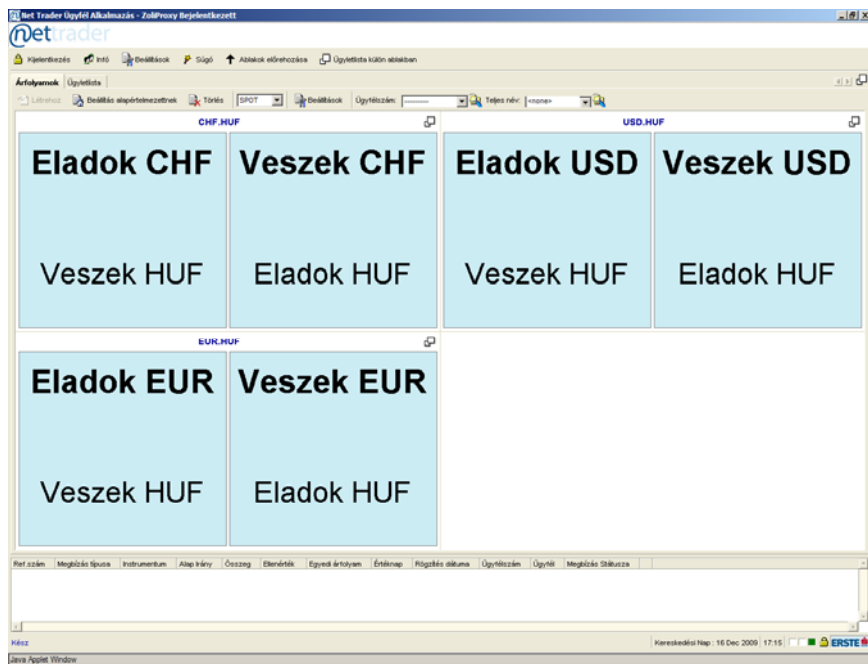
Net Trader Ügyfél Alkalmazás - ZoliProxy Bejelentkezett

nettrader

Kijelentkezés Infó Beállítások Súgó Ablakok előrehozása Ügyletlista külön ablakban

Árfolyamok Ügyletlista

Létrehoz Beállítás alapértelmezettnek Törlés SPOT Beállítások Ügyfélszám: Teljes név: <none>

CHF.HUF

Eladok CHF

Veszek HUF

Veszek CHF

Eladok HUF

USD.HUF

Eladok USD

Veszek HUF

Veszek USD

Eladok HUF

EUR.HUF

Eladok EUR

Veszek HUF

Veszek EUR

Eladok HUF

| Ref.szám | Megbízás típusa | Instrumentum | Alap irány | Összeg | Ellenérték | Egyedi árfolyam | Értéknap | Rögzítés dátuma | Ügyfélszám | Ügyfél | Megbízás Státusza |
|---|---|---|---|---|---|---|---|---|---|---|---|

Kész

Kereskedési Nap : 16 Dec 2009 17:15 ERSTE

Java Applet Window